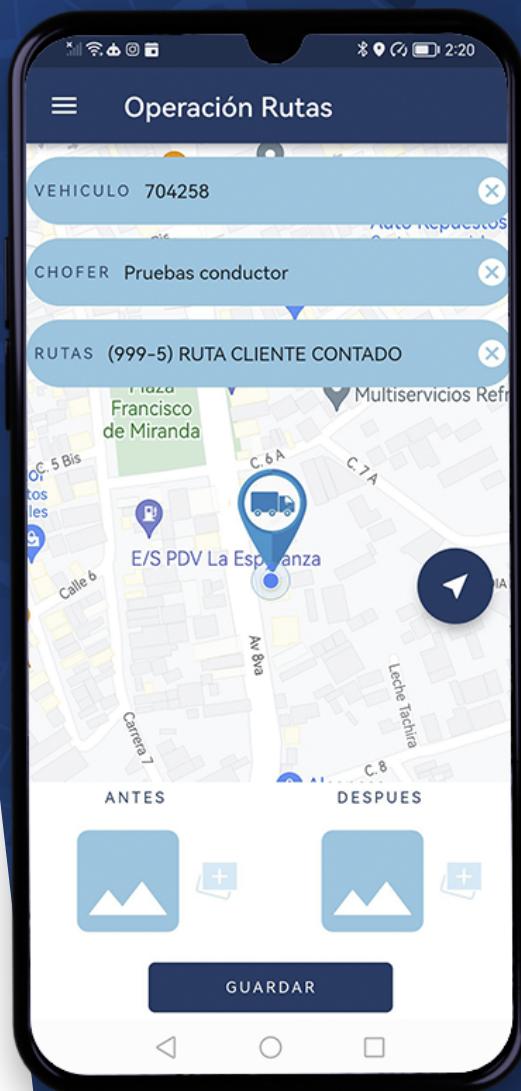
2:20

Operación Rutas

VEHICULO 704258

CHOFER Pruebas conductor

RUTAS (999-5) RUTA CLIENTE CONTADO

Auto Repuestos

Plaza Francisco de Miranda

Multiservicios Refr

C. 5 Bis

C. 6 A

C. 7 A

E/S PDV La Esperanza

Calle 6

Av 8va

Carrera 7

Leche Tachira

C. 8

ANTES

DESPUES

GUARDAR